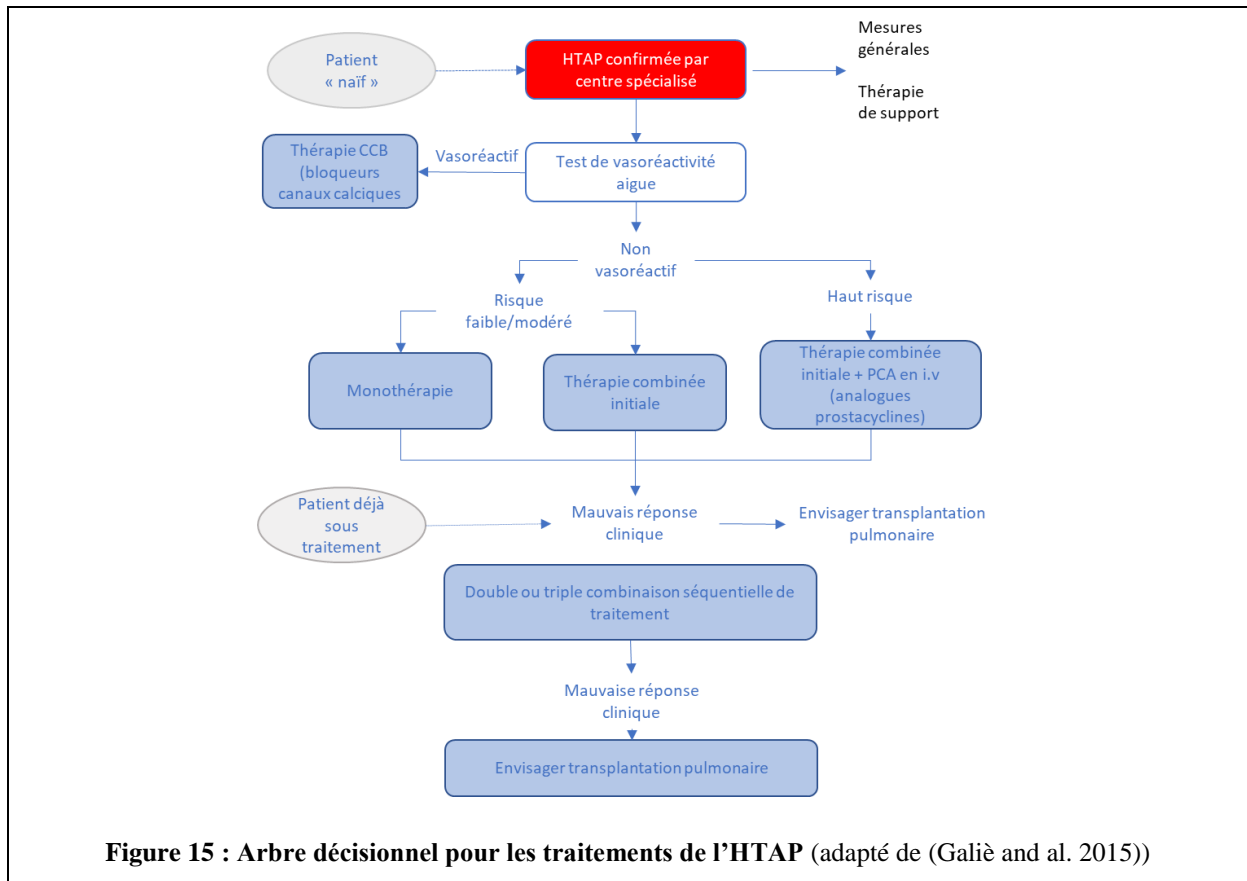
Patient « naïf »

HTAP confirmée par centre spécialisé

Mesures générales

Thérapie de support

Thérapie CCB (bloqueurs canaux calciques

Vasoréactif

Test de vasoréactivité aigue

Non vasoréactif

Risque faible/modéré

Haut risque

Monothérapie

Thérapie combinée initiale

Thérapie combinée initiale + PCA en i.v (analogues prostacyclines)

Patient déjà sous traitement

Mauvais réponse clinique

Envisager transplantation pulmonaire

Double ou triple combinaison séquentielle de traitement

Mauvaise réponse clinique

Envisager transplantation pulmonaire

**Figure 15 : Arbre décisionnel pour les traitements de l'HTAP** (adapté de (Galiè and al. 2015))